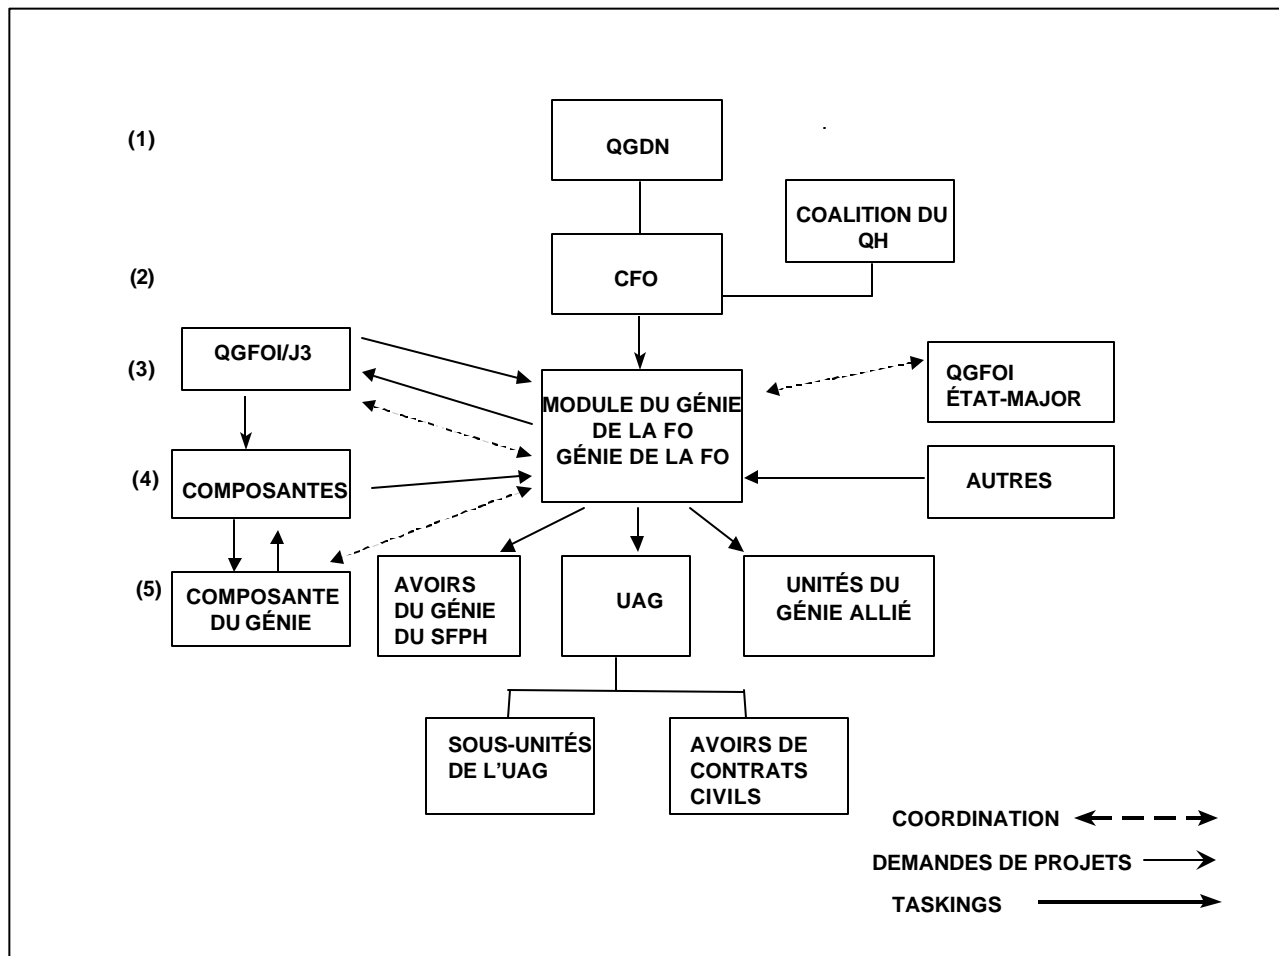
(1)

QGDN

COALITION DU QH

(2)

CFO

QGFOI/J3

(3)

MODULE DU GÉNIE DE LA FO GÉNIE DE LA FO

QGFOI ÉTAT-MAJOR

(4)

COMPOSANTES

AUTRES

(5)

COMPOSANTE DU GÉNIE

AVOIRS DU GÉNIE DU SFPH

UAG

UNITÉS DU GÉNIE ALLIÉ

SOUS-UNITÉS DE L'UAG

AVOIRS DE CONTRATS CIVILS

COORDINATION

DEMANDES DE PROJETS

TASKINGS